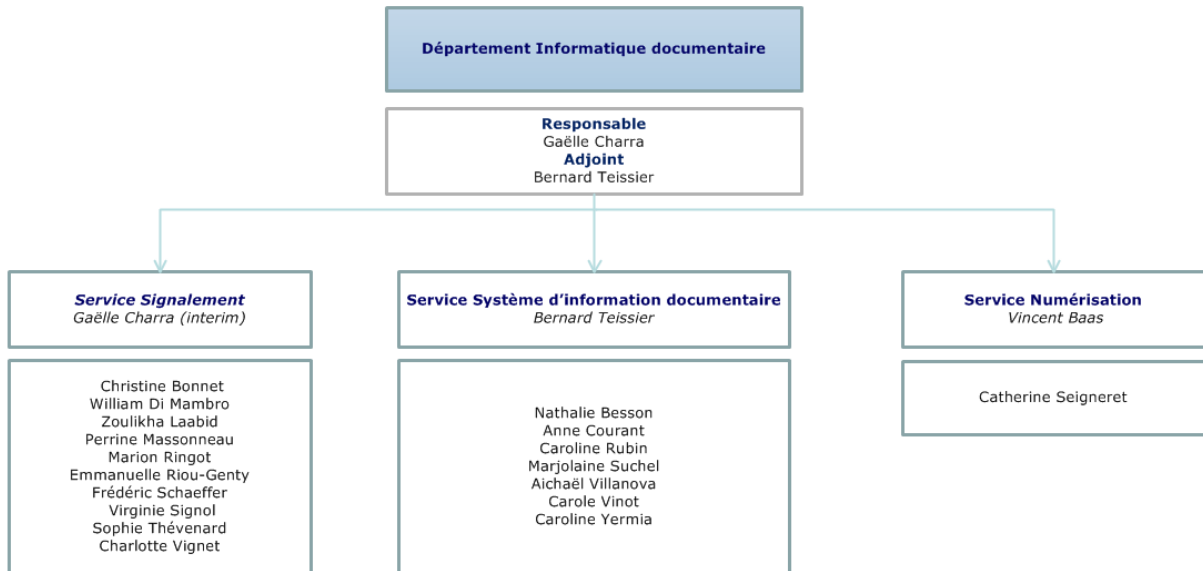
Département Informatique documentaire

Responsable
Gaëlle Charra
Adjoint
Bernard Teissier

Service Signalement
Gaëlle Charra (interim)

Christine Bonnet
William Di Mambro
Zoulikha Laabid
Perrine Massonneau
Marion Ringot
Emmanuelle Riou-Genty
Frédéric Schaeffer
Virginie Signol
Sophie Thévenard
Charlotte Vignet

Service Système d'information documentaire
Bernard Teissier

Nathalie Besson
Anne Courant
Caroline Rubin
Marjolaine Suchel
Aichaël Villanova
Carole Vinot
Caroline Yermia

Service Numérisation
Vincent Baas

Catherine Seigneret